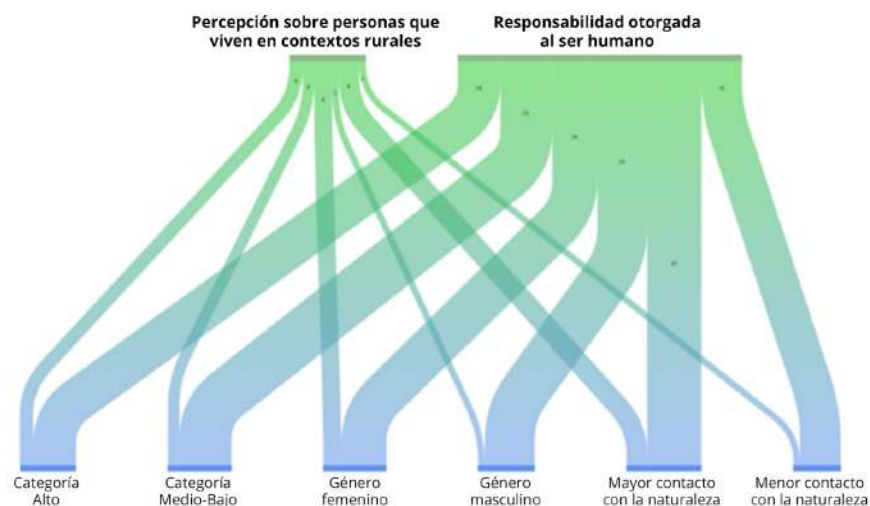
Percepción sobre personas que viven en contextos rurales

Responsabilidad otorgada al ser humano

Categoría Alto

Categoría Medio-Bajo

Género femenino

Género masculino

Mayor contacto con la naturaleza

Menor contacto con la naturaleza